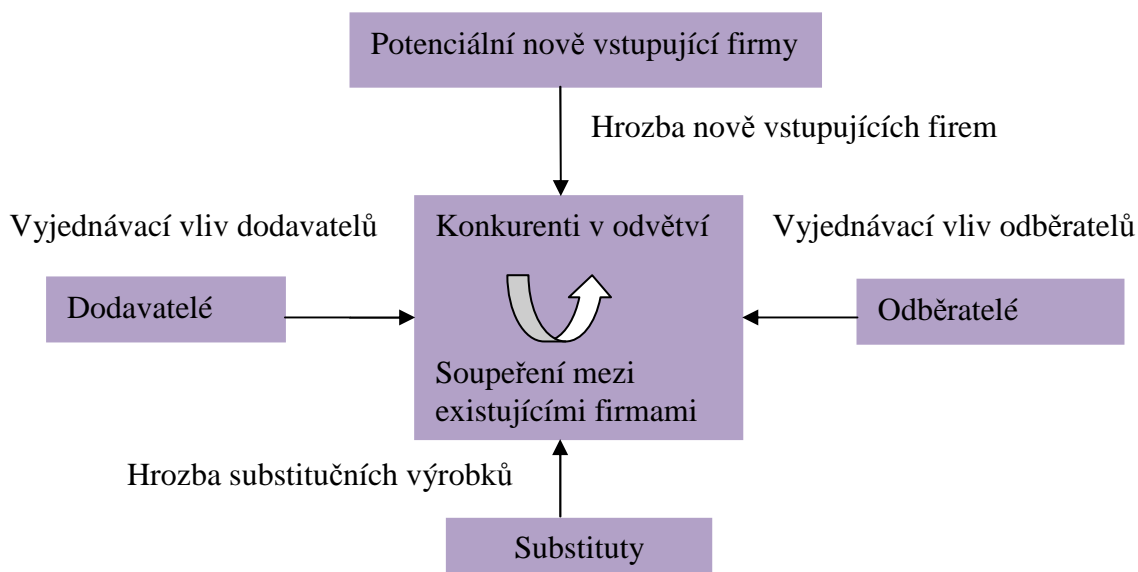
Potenciální nově vstupující firmy

Hrozba nově vstupujících firem

Vyjednávací vliv dodavatelů

Konkurenti v odvětví

Vyjednávací vliv odběratelů

Dodavatelé

Odběratelé

Soupeření mezi existujícími firmami

Hrozba substitučních výrobků

Substituty